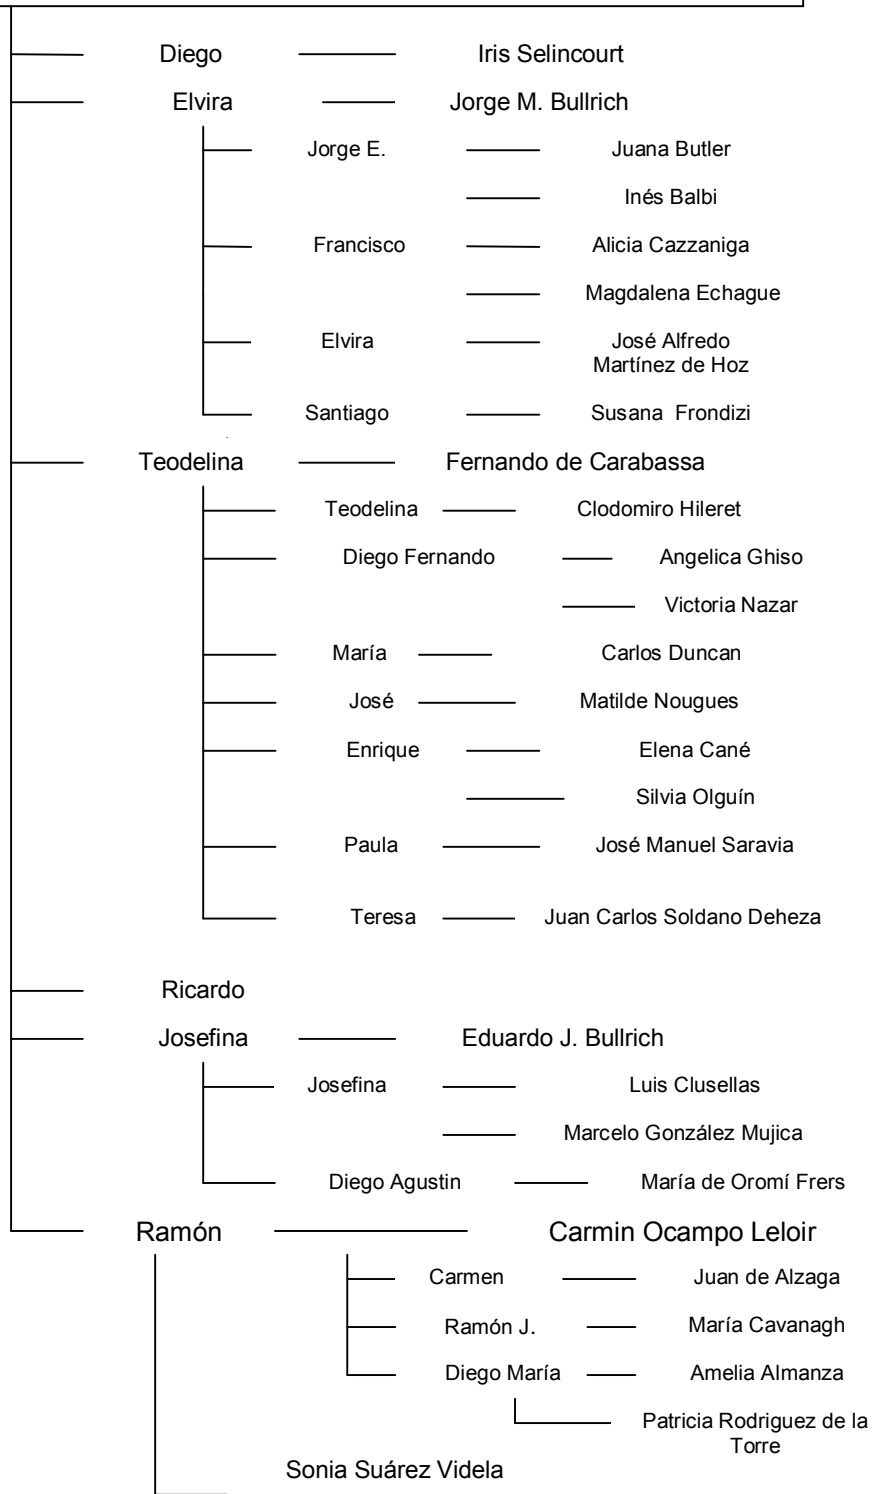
Diego Iris Selincourt
Elvira Jorge M. Bullrich
Jorge E. Juana Butler
Inés Balbi
Francisco Alicia Cazzaniga
Magdalena Echague
Elvira José Alfredo Martínez de Hoz
Santiago Susana Frondizi
Teodelina Fernando de Carabassa
Teodelina Clodomiro Hileret
Diego Fernando Angelica Ghiso
Victoria Nazar
María Carlos Duncan
José Matilde Nougues
Enrique Elena Cané
Silvia Olguín
Paula José Manuel Saravia
Teresa Juan Carlos Soldano Deheza
Ricardo
Josefina Eduardo J. Bullrich
Josefina Luis Clusellas
Marcelo González Mujica
Diego Agustin María de Oromí Frers
Ramón Carmin Ocampo Leloir
Carmen Juan de Alzaga
Ramón J. María Cavanagh
Diego María Amelia Almanza
Patricia Rodriguez de la Torre
Sonia Suárez Videla